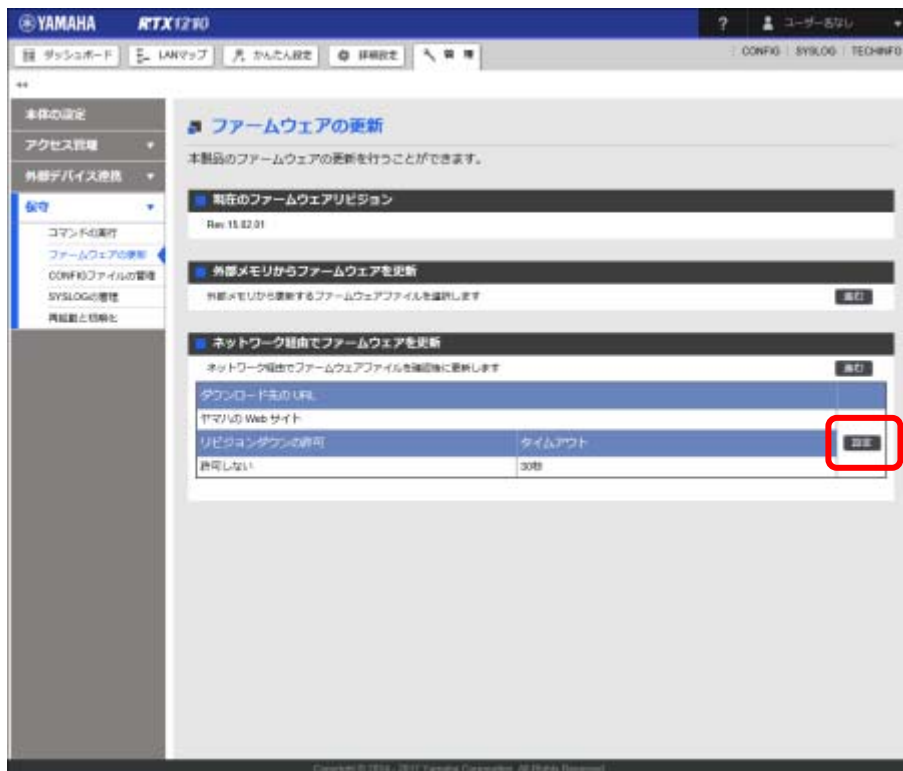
YAMAHA RTX1210

? ユーザー名なし

ダッシュボード | LANマップ | かんたん設定 | 詳細設定 | 管理

CONFIG | SYSLOG | TECHINFO

本体の設定
アクセス管理
外部デバイス連携
保守
コマンドの実行
ファームウェアの更新
CONFIGファイルの管理
SYSLOGの管理
再起動と停止

ファームウェアの更新

本製品のファームウェアの更新を行うことができます。

現在のファームウェアリビジョン

Rev.15.02.01

外部メモリからファームウェアを更新

外部メモリから更新するファームウェアファイルを選択します

進む

ネットワーク経由でファームウェアを更新

ネットワーク経由でファームウェアファイルを確認後に更新します

進む

| ダウンロード先のURL | |
|---|---|
| ヤマハの Web サイト | |
| リビジョンダウンの許可 | タイムアウト |
| 許可しない | 30秒 |

設定

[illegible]